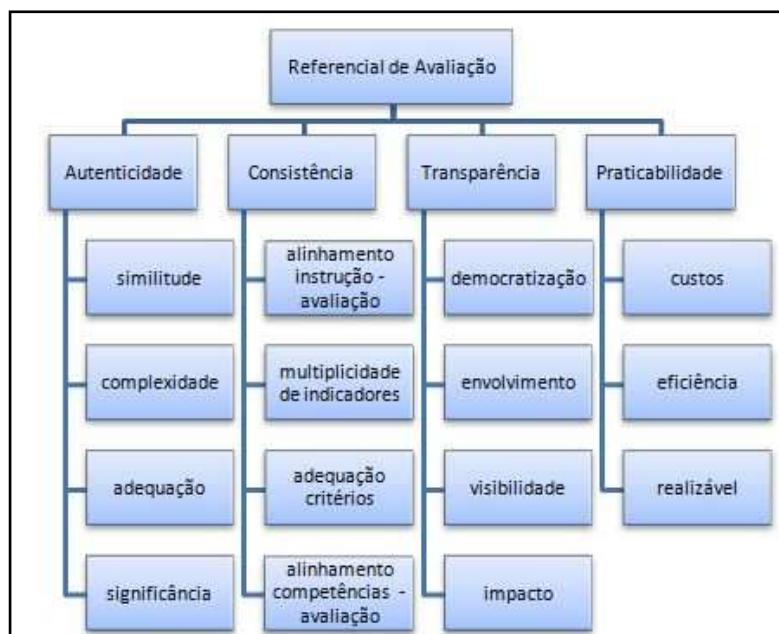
Referencial de Avaliação

Autenticidade

similitude

complexidade

adequação

significância

Consistência

alinhamento instrução - avaliação

multiplicidade de indicadores

adequação critérios

alinhamento competências - avaliação

Transparência

democratização

envolvimento

visibilidade

impacto

Praticabilidade

custos

eficiência

realizável